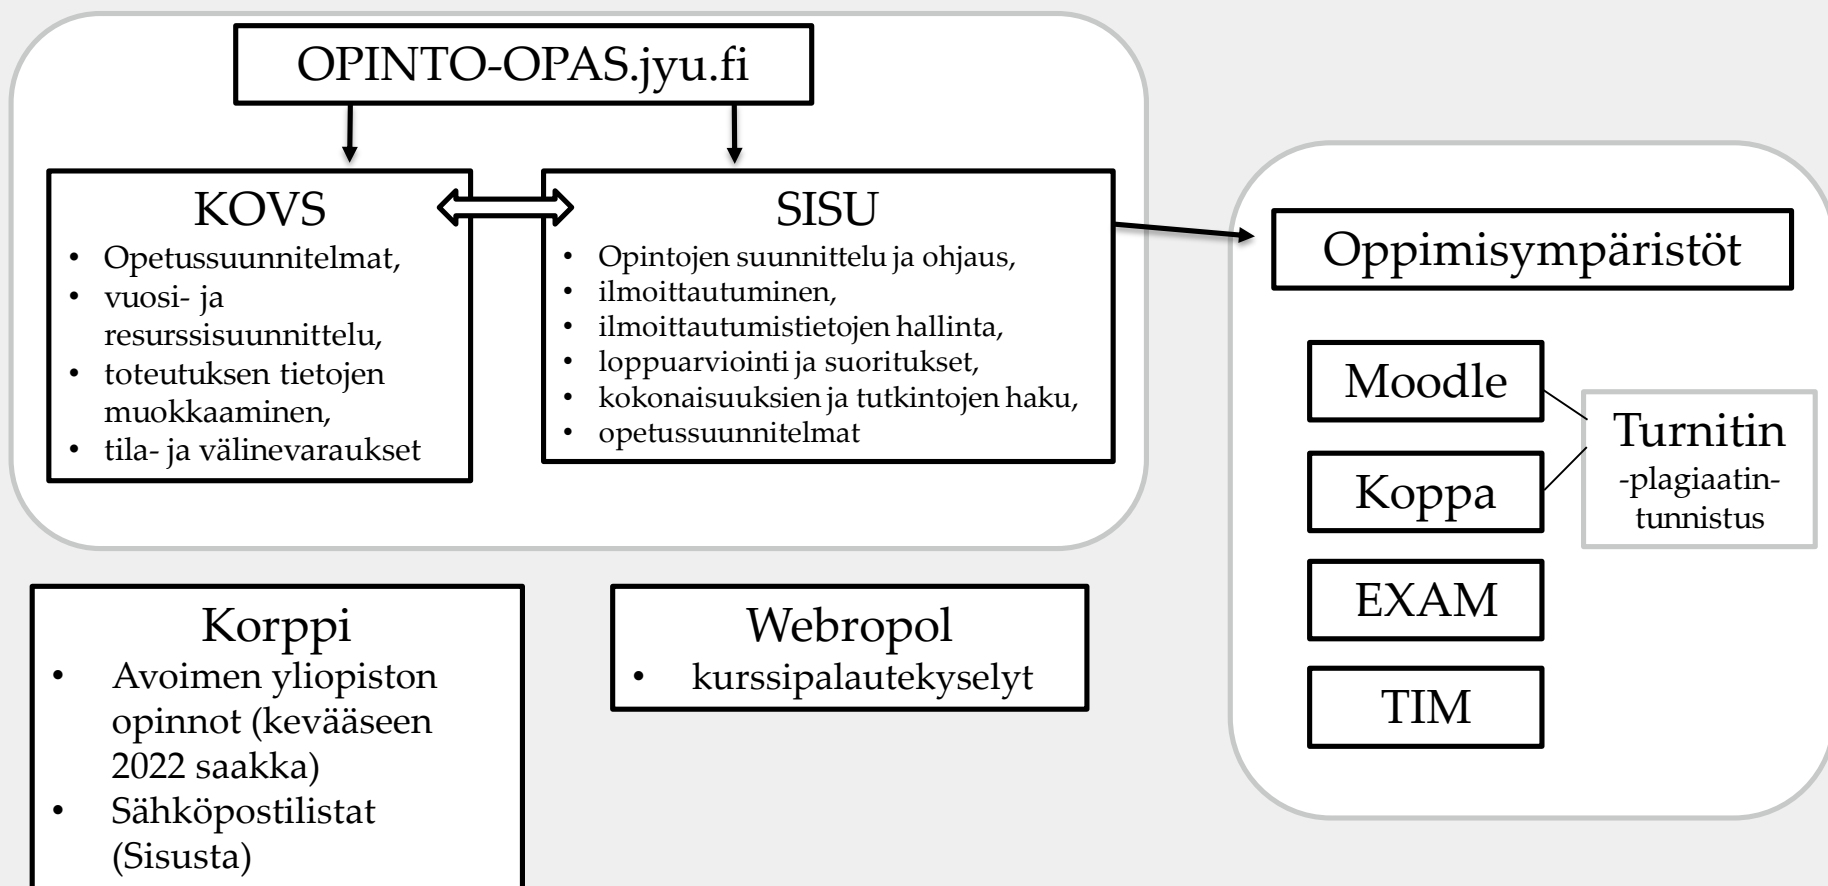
OPINTO-OPAS.jyu.fi

KOVS
- Opetussuunnitelmat,
- vuosi- ja resurssisuunnittelu,
- toteutuksen tietojen muokkaaminen,
- tila- ja välinevaraukset

SISU
- Opintojen suunnittelu ja ohjaus,
- ilmoittautuminen,
- ilmoittautumistietojen hallinta,
- loppuarviointi ja suoritukset,
- kokonaisuuksien ja tutkintojen haku,
- opetussuunnitelmat

Oppimisympäristöt

Moodle

Koppa

Turnitin
-plagiaatintunnistus

EXAM

TIM

Korppi
- Avoimen yliopiston opinnot (kevääseen 2022 saakka)
- Sähköpostilistat (Sisusta)

Webropol
- kurssipalautekyselyt